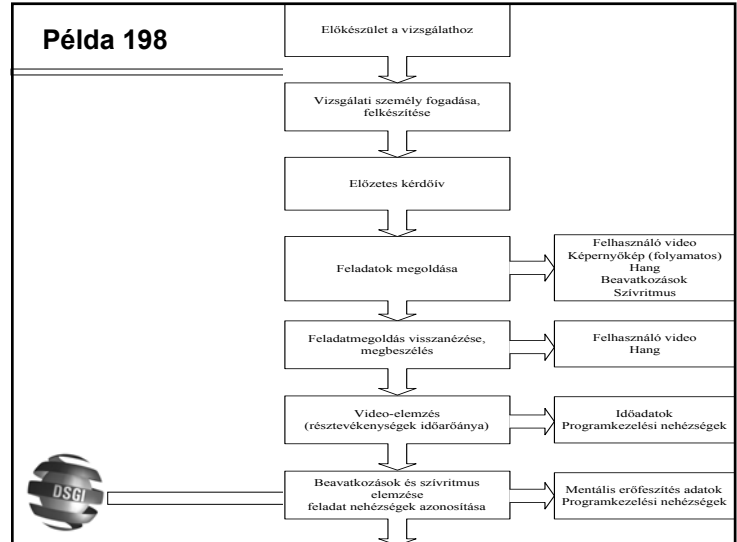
Példa 198

Előkészület a vizsgálathoz

Vizsgálati személy fogadása, felkészítése

Előzetes kérdőív

Feladatok megoldása

Felhasználó video
Képernyőkép (folyamatos)
Hang
Beavatkozások
Szívritmus

Feladatmegoldás visszanézése, megbeszélés

Felhasználó video
Hang

Video-elemzés (résztevékenységek időarőánya)

Időadatok
Programkezelési nehézségek

Beavatkozások és szívritmus elemzése
feladat nehézségek azonosítása

Mentális erőfeszítés adatok
Programkezelési nehézségek

DSGI